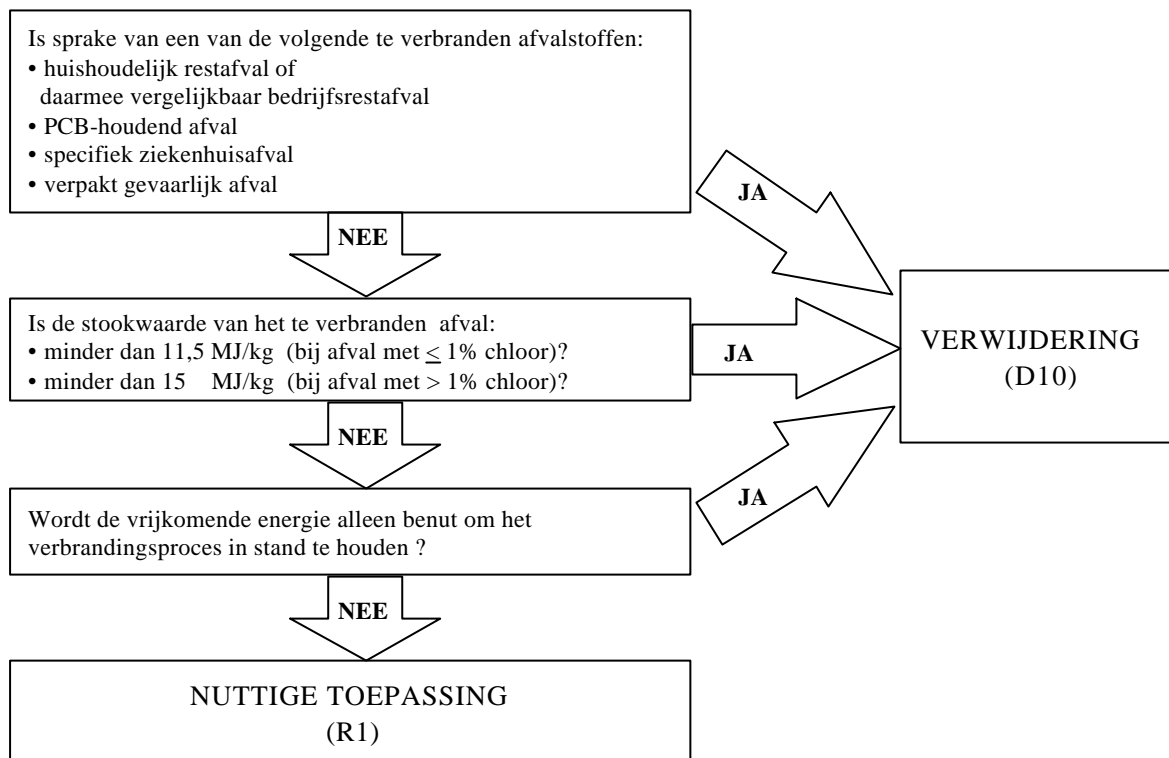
Is sprake van een van de volgende te verbranden afvalstoffen:
• huishoudelijk restafval of daarmee vergelijkbaar bedrijfsrestafval
• PCB-houdend afval
• specifiek ziekenhuisafval
• verpakt gevaarlijk afval

JA

NEE

Is de stookwaarde van het te verbranden afval:
• minder dan 11,5 MJ/kg (bij afval met $\leq$ 1% chloor)?
• minder dan 15 MJ/kg (bij afval met > 1% chloor)?

JA

VERWIJDERING
(D10)

NEE

Wordt de vrijkomende energie alleen benut om het verbrandingsproces in stand te houden ?

JA

NEE

NUTTIGE TOEPASSING
(R1)